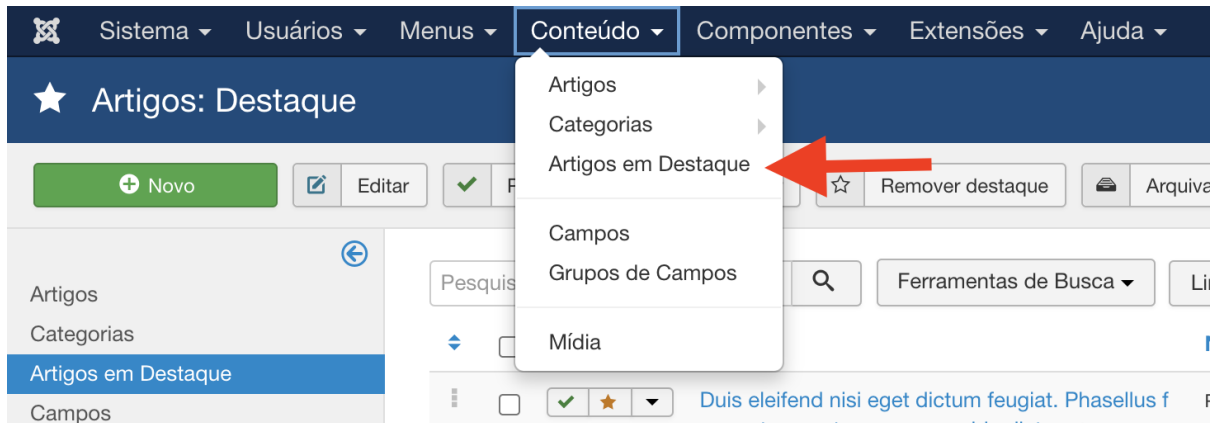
Sistema ▾ Usuários ▾ Menus ▾ Conteúdo ▾ Componentes ▾ Extensões ▾ Ajuda ▾

Artigos: Destaque

Novo
Editar
P
Remover destaque
Arquiva

Artigos
Categorias
Artigos em Destaque
Campos
Grupos de Campos
Mídia

Artigos
Categorias
Artigos em Destaque
Campos

Pesquis
Ferramentas de Busca ▾
Li

Duis eleifend nisi eget dictum feugiat. Phasellus f